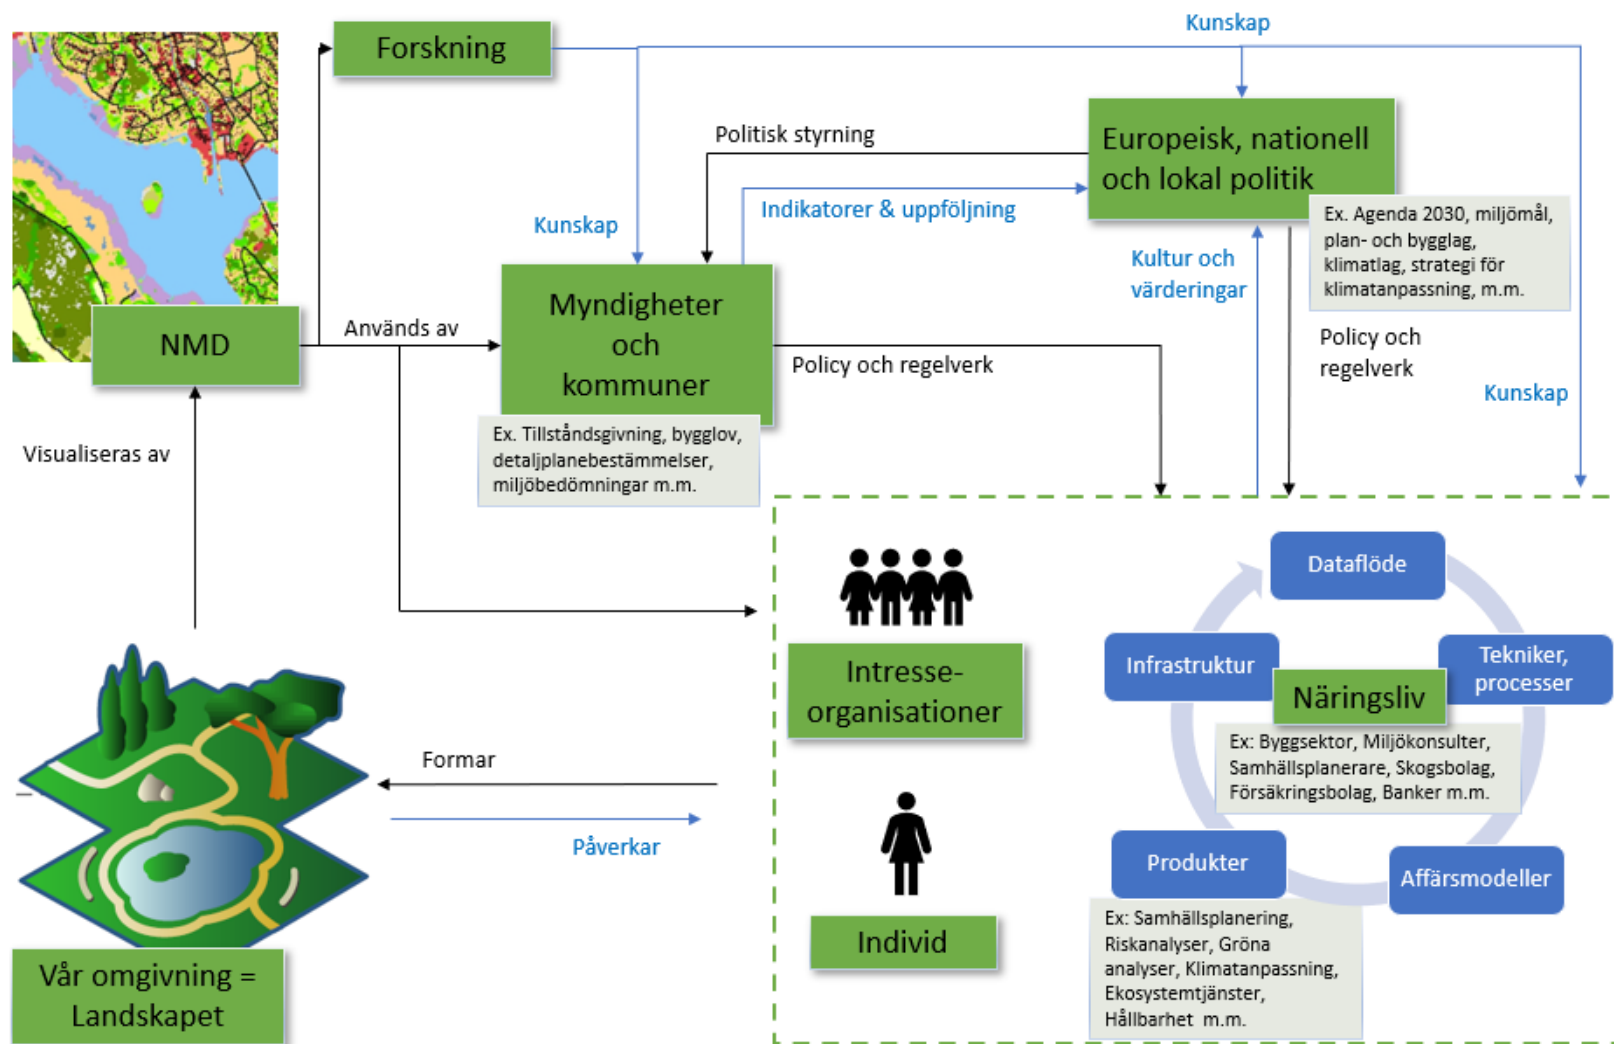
Forskning

Kunskap

Politisk styrning

Europeisk, nationell och lokal politik

Ex. Agenda 2030, miljömål, plan- och bygglag, klimatlag, strategi för klimatanpassning, m.m.

Indikatorer & uppföljning

Kunskap

Kultur och värderingar

NMD

Används av

Myndigheter och kommuner

Policy och regelverk

Policy och regelverk

Kunskap

Ex. Tillståndsgivning, bygglov, detaljplanebestämmelser, miljöbedömningar m.m.

Visualiseras av

Dataflöde

Infrastruktur

Tekniker, processer

Intresse-organisationer

Näringsliv

Ex: Byggsektor, Miljökonsulter, Samhällsplanerare, Skogsbolag, Försäkringsbolag, Banker m.m.

Formar

Påverkar

Produkter

Affärsmodeller

Ex: Samhällsplanering, Riskanalyser, Gröna analyser, Klimatanpassning, Ekosystemtjänster, Hållbarhet m.m.

Individ

Vår omgivning = Landskapet